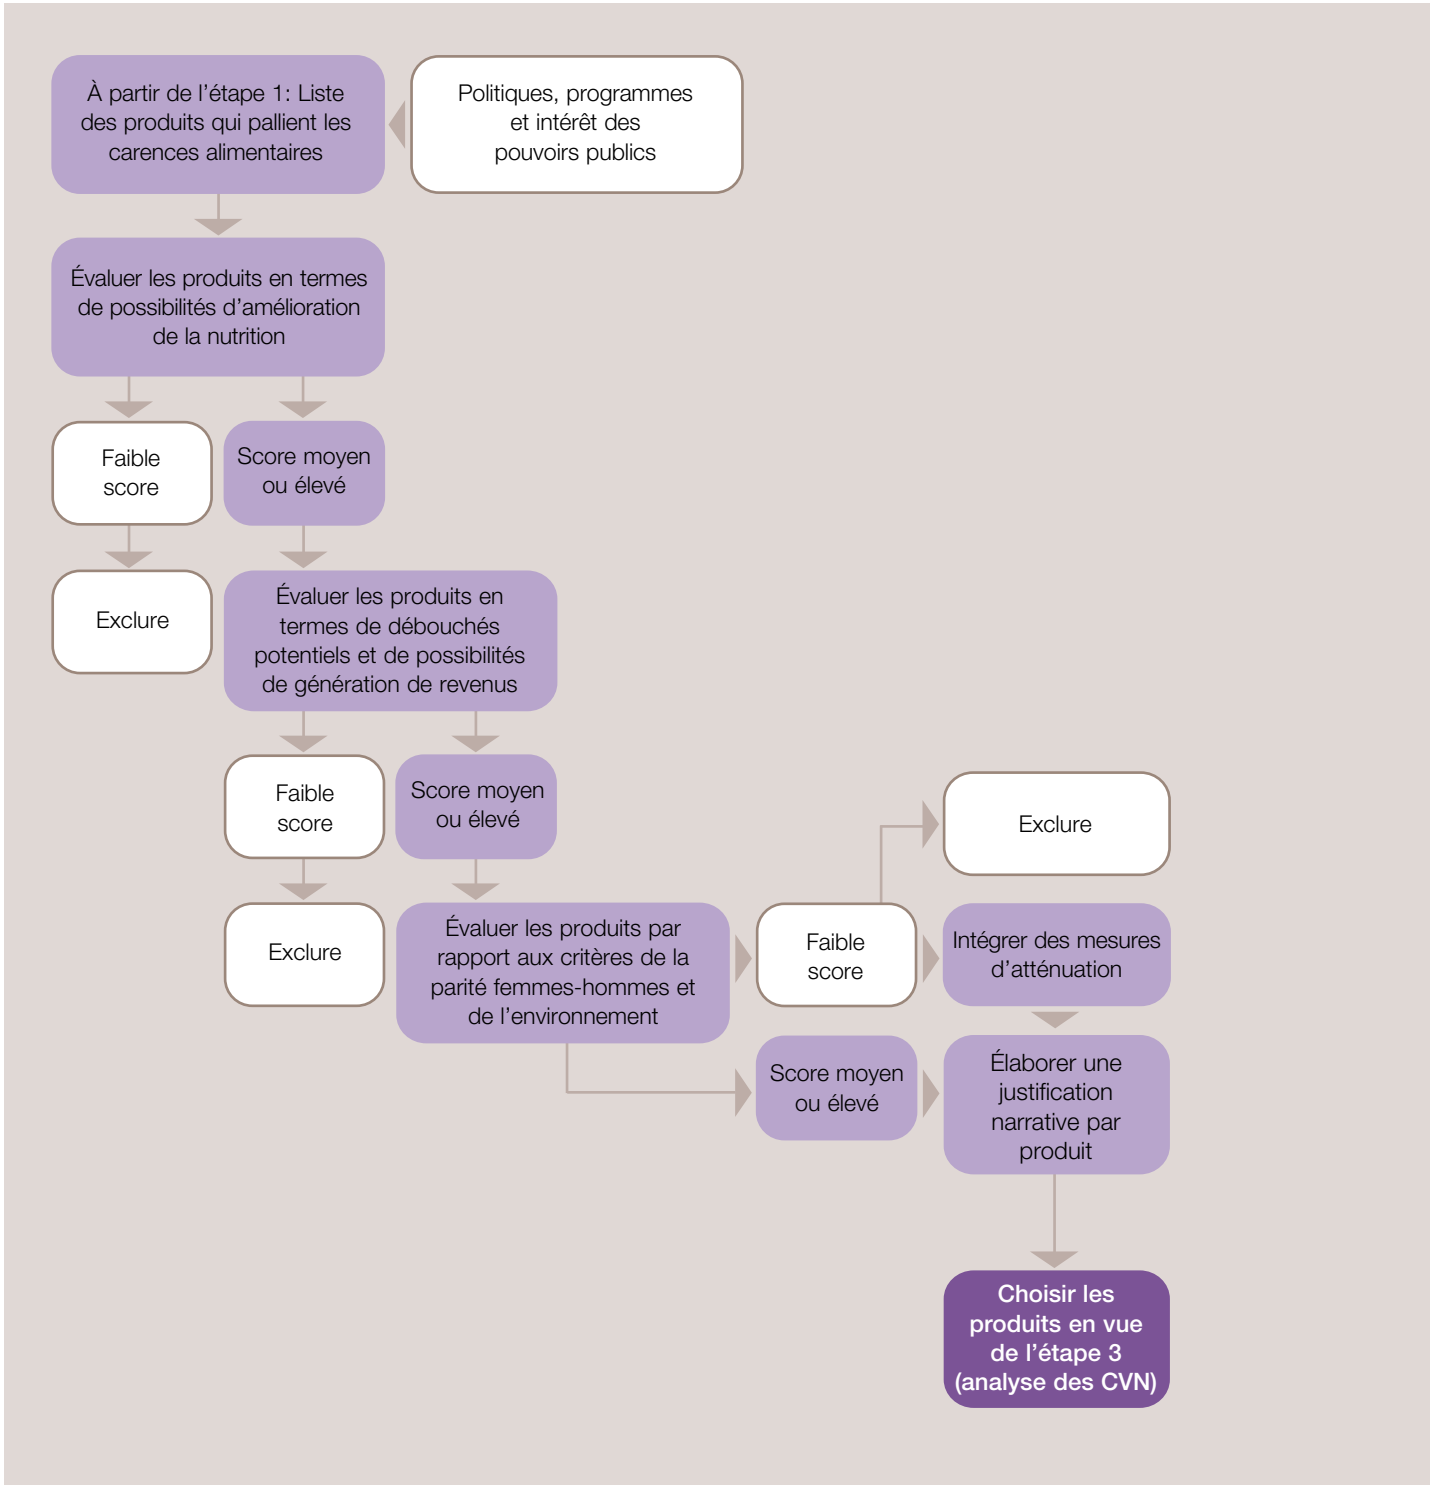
À partir de l’étape 1: Liste des produits qui pallient les carences alimentaires

Politiques, programmes et intérêt des pouvoirs publics

Évaluer les produits en termes de possibilités d’amélioration de la nutrition

Faible score

Score moyen ou élevé

Exclure

Évaluer les produits en termes de débouchés potentiels et de possibilités de génération de revenus

Faible score

Score moyen ou élevé

Exclure

Évaluer les produits par rapport aux critères de la parité femmes-hommes et de l’environnement

Faible score

Exclure

Intégrer des mesures d’atténuation

Score moyen ou élevé

Élaborer une justification narrative par produit

Choisir les produits en vue de l’étape 3 (analyse des CVN)